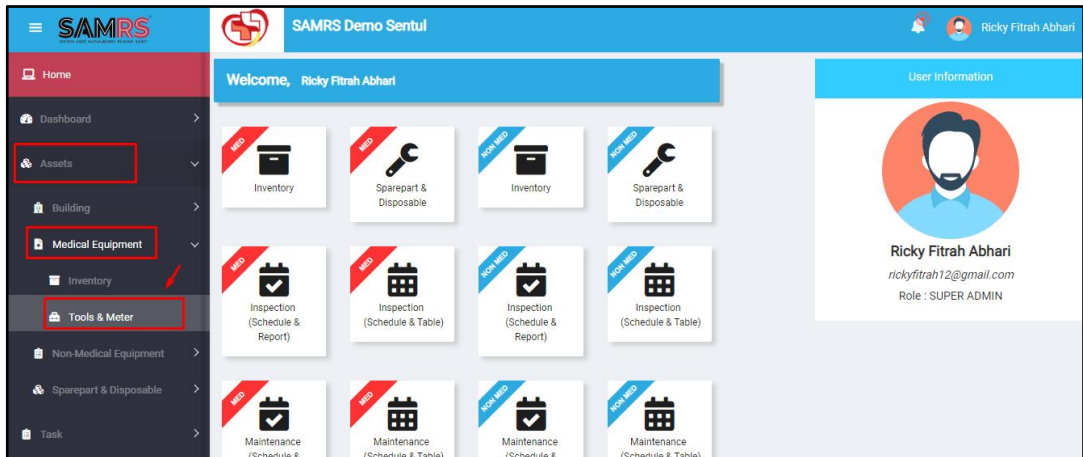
SAMRS
SISTEM ASET MANAJEMEN RUMAH SAKIT

SAMRS Demo Sentul

Ricky Fitrah Abhari

Home
Dashboard
Assets
Building
Medical Equipment
Inventory
Tools & Meter
Non-Medical Equipment
Sparepart & Disposable
Task

Welcome, Ricky Fitrah Abhari

MED
Inventory

MED
Sparepart & Disposable

NON MED
Inventory

NON MED
Sparepart & Disposable

MED
Inspection (Schedule & Report)

MED
Inspection (Schedule & Table)

NON MED
Inspection (Schedule & Report)

NON MED
Inspection (Schedule & Table)

MED
Maintenance (Schedule &

MED
Maintenance (Schedule & Table)

NON MED
Maintenance (Schedule &

NON MED
Maintenance (Schedule & Table)

User Information

Ricky Fitrah Abhari
rickyfitrah12@gmail.com
Role : SUPER ADMIN